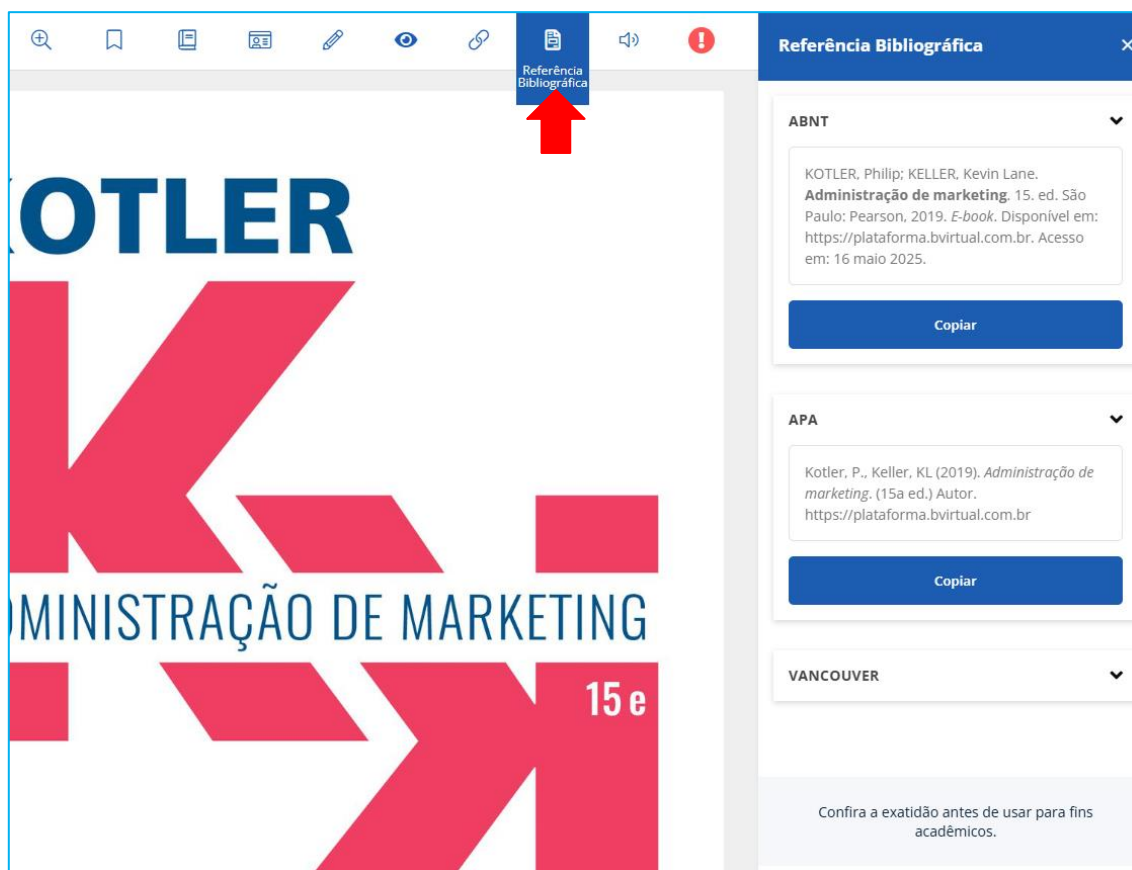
Referência Bibliográfica

(OTLER

MINISTRAÇÃO DE MARKETING

15 e

Referência Bibliográfica ×

ABNT

KOTLER, Philip; KELLER, Kevin Lane. **Administração de marketing**. 15. ed. São Paulo: Pearson, 2019. *E-book*. Disponível em: https://plataforma.bvirtual.com.br. Acesso em: 16 maio 2025.

Copiar

APA

Kotler, P., Keller, KL (2019). *Administração de marketing*. (15a ed.) Autor. https://plataforma.bvirtual.com.br

Copiar

VANCOUVER

Confira a exatidão antes de usar para fins acadêmicos.